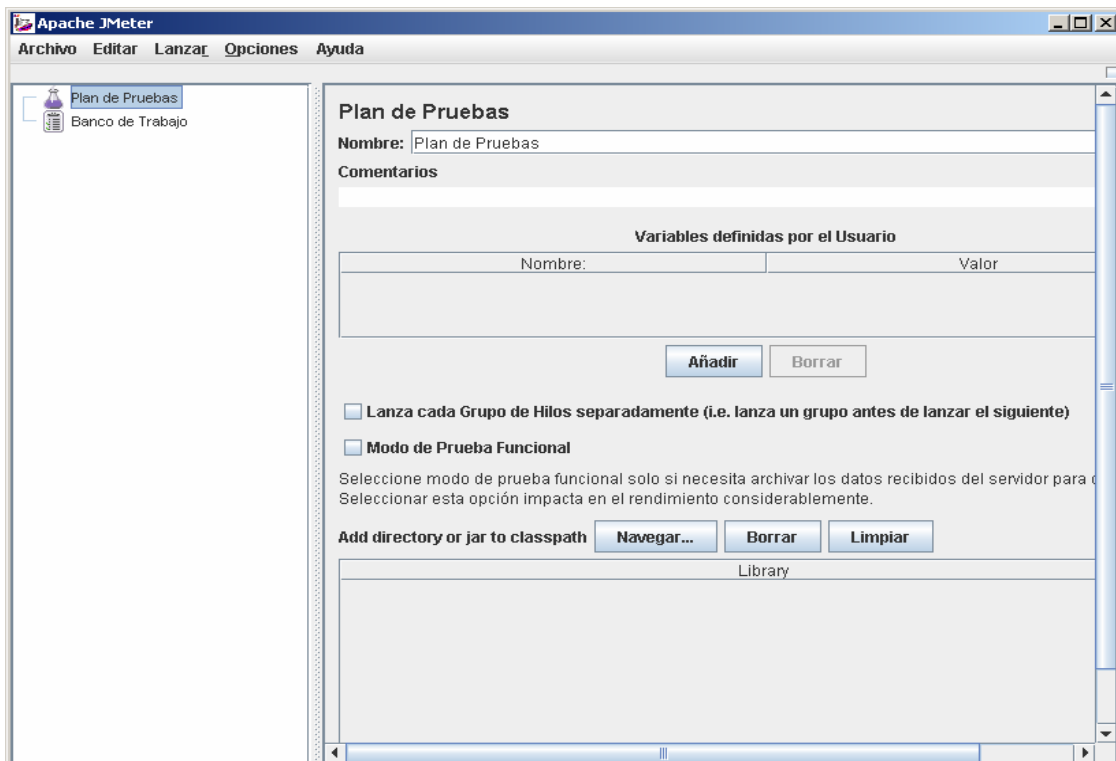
Apache JMeter

Archivo Editar Lanzar Opciones Ayuda

Plan de Pruebas
Banco de Trabajo

Plan de Pruebas

Nombre: Plan de Pruebas

Comentarios

Variables definidas por el Usuario

| Nombre: | Valor |
|---|---|

Añadir Borrar

Lanza cada Grupo de Hilos separadamente (i.e. lanza un grupo antes de lanzar el siguiente)

Modo de Prueba Funcional

Seleccione modo de prueba funcional solo si necesita archivar los datos recibidos del servidor para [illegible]
Seleccionar esta opción impacta en el rendimiento considerablemente.

Add directory or jar to classpath Navegar... Borrar Limpiar

| Library |
|---|